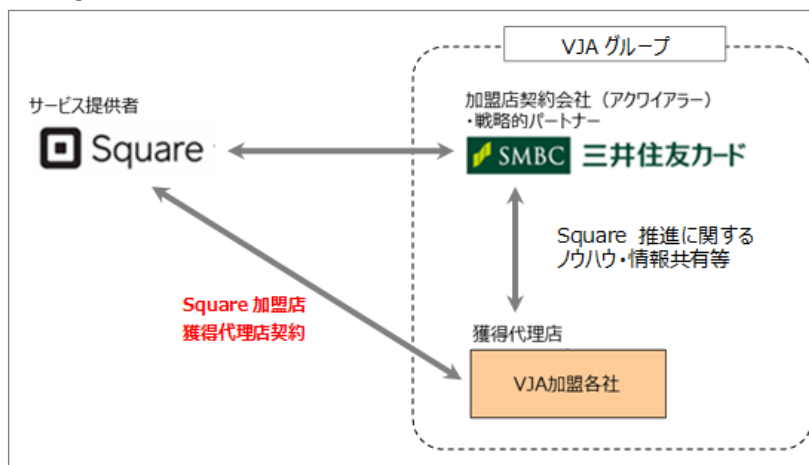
VJA グループ

サービス提供者

Square

加盟店契約会社（アクワイアラー）
・戦略的パートナー

SMBC 三井住友カード

Square 推進に関する
ノウハウ・情報共有等

Square 加盟店
獲得代理店契約

獲得代理店

VJA加盟各社